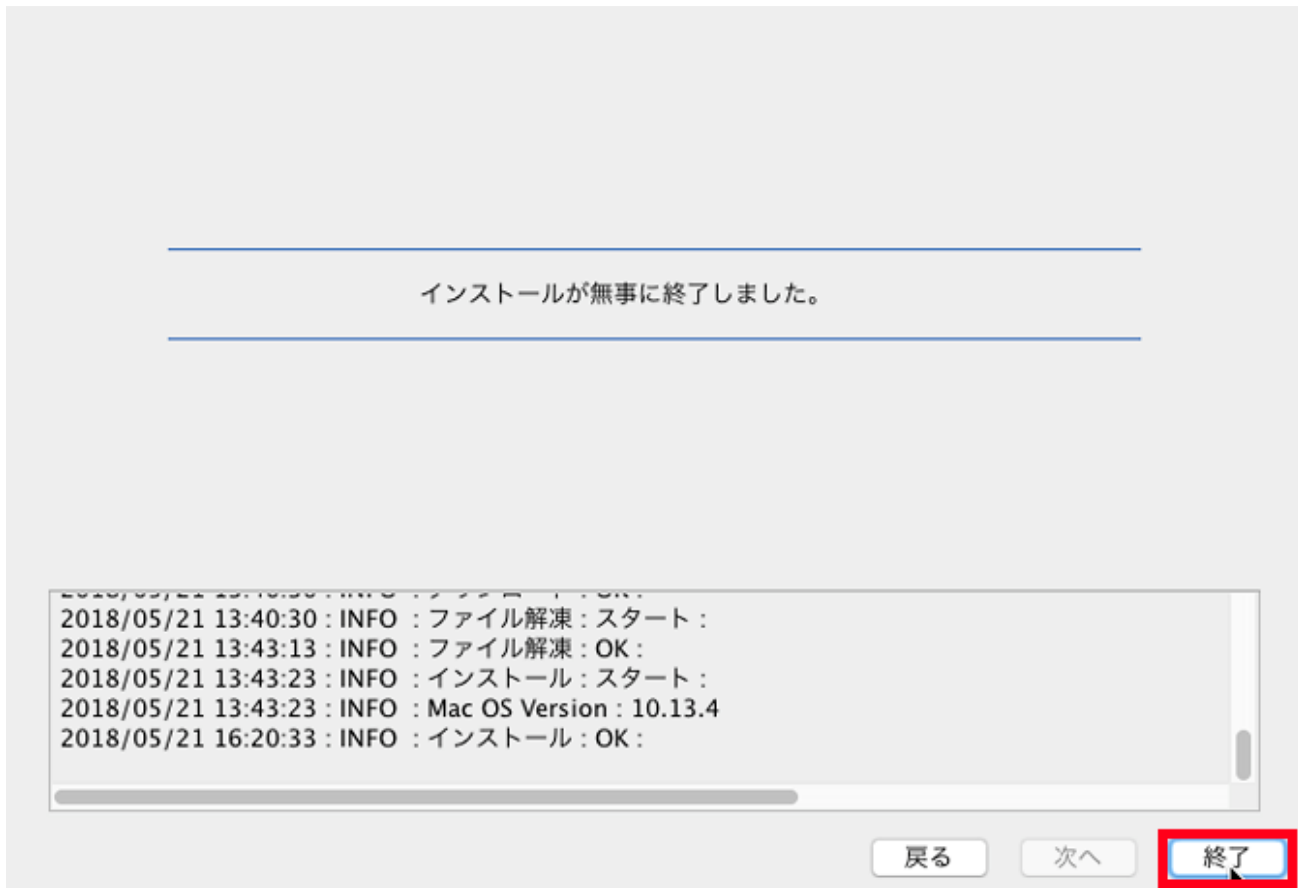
インストールが無事に終了しました。

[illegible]
2018/05/21 13:40:30 : INFO : ファイル解凍 : スタート :
2018/05/21 13:43:13 : INFO : ファイル解凍 : OK :
2018/05/21 13:43:23 : INFO : インストール : スタート :
2018/05/21 13:43:23 : INFO : Mac OS Version : 10.13.4
2018/05/21 16:20:33 : INFO : インストール : OK :

戻る 次へ 終了